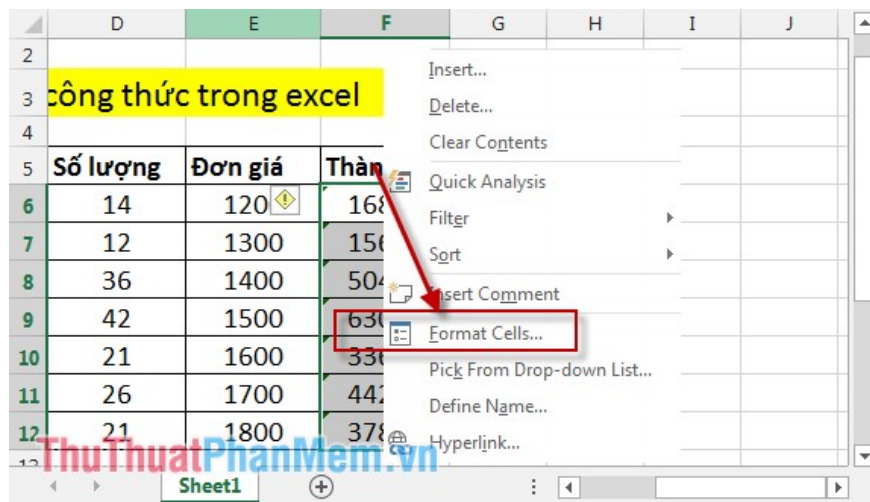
| | D | E | F | G | H | I | J |
|---|---|---|---|---|---|---|---|
| 2 | | | | | | | |
| 3 | công thức trong excel | | | | | | |
| 4 | | | | | | | |
| 5 | Số lượng | Đơn giá | Thàn | | | | |
| 6 | 14 | 120 | 168 | | | | |
| 7 | 12 | 1300 | 156 | | | | |
| 8 | 36 | 1400 | 504 | | | | |
| 9 | 42 | 1500 | 630 | | | | |
| 10 | 21 | 1600 | 336 | | | | |
| 11 | 26 | 1700 | 442 | | | | |
| 12 | 21 | 1800 | 378 | | | | |

Insert...
Delete...
Clear Contents
Quick Analysis
Filter
Sort
Insert Comment
Format Cells...
Pick From Drop-down List...
Define Name...
Hyperlink...

Sheet1

ThuThuatPhanMem.vn